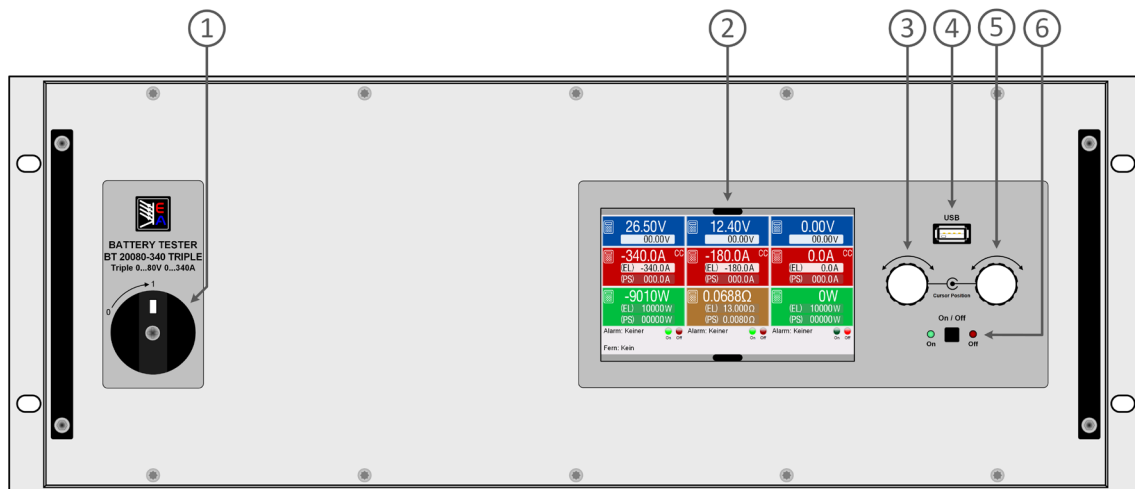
1 2 3 4 5 6

EA

BATTERY TESTER
BT 20080-340 TRIPLE
Triple 0...80V 0...340A

0 1

26.50V
00.00V
-340.0A CC
(EL) -340.0A
(PS) 000.0A
-9010W
(EL) 10000W
(PS) 00000W
Alarm: Keiner
On Off
Fern: Kein

12.40V
00.00V
-180.0A CC
(EL) -180.0A
(PS) 000.0A
0.0688Ω
(EL) 13.000Ω
(PS) 0.0080Ω
Alarm: Keiner
On Off

0.00V
00.00V
0.0A CC
(EL) 0.0A
(PS) 000.0A
0W
(EL) 10000W
(PS) 00000W
Alarm: Keiner
On Off

USB

Cursor Position

On / Off
On
Off